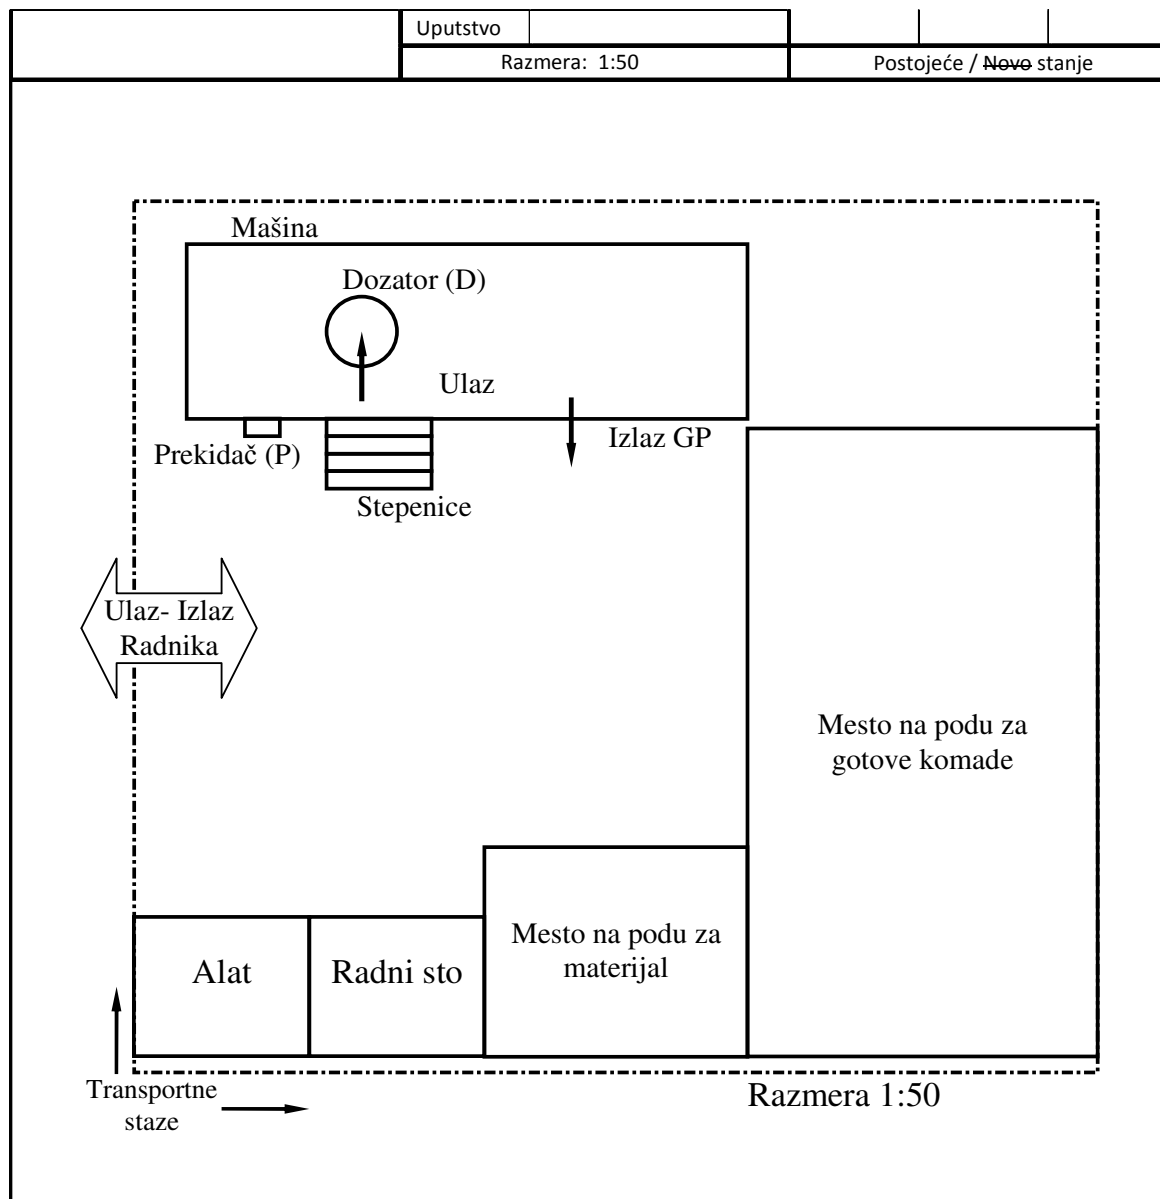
Uputstvo

Razmera: 1:50

Postojeće / ~~Novo~~ stanje

Mašina

Dozator (D)

Ulaz

Prekidač (P)

Izlaz GP

Stepenice

Ulaz- Izlaz Radnika

Mesto na podu za gotove komade

Mesto na podu za materijal

Alat

Radni sto

Transportne staze

Razmera 1:50